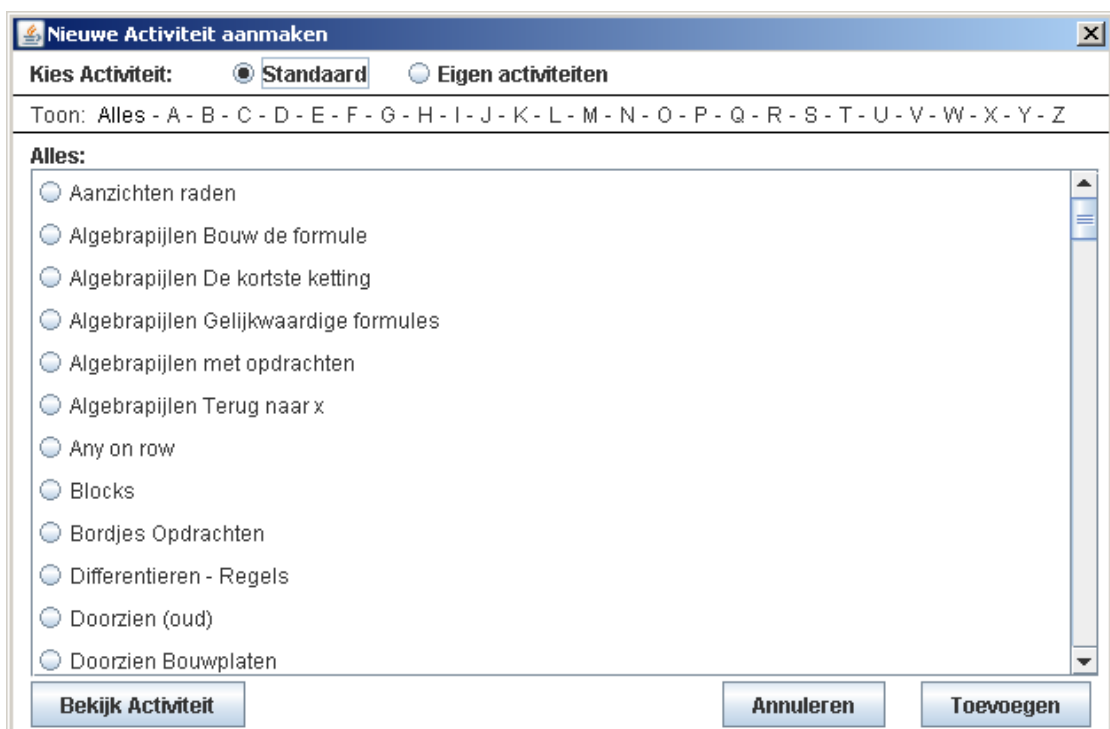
Nieuwe Activiteit aanmaken

Kies Activiteit: Standaard Eigen activiteiten

Toon: Alles - A - B - C - D - E - F - G - H - I - J - K - L - M - N - O - P - Q - R - S - T - U - V - W - X - Y - Z

Alles:

Aanzichten raden
Algebrapijlen Bouw de formule
Algebrapijlen De kortste ketting
Algebrapijlen Gelijkwaardige formules
Algebrapijlen met opdrachten
Algebrapijlen Terug naar x
Any on row
Blocks
Bordjes Opdrachten
Differentieren - Regels
Doorzien (oud)
Doorzien Bouwplaten

Bekijk Activiteit Annuleren Toevoegen